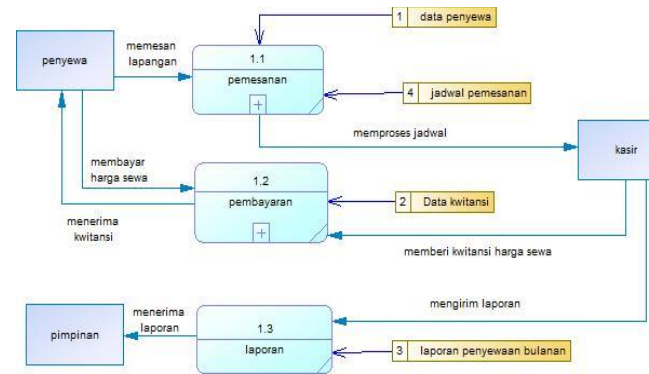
1 data penyewa

penyewa

memesan lapangan

1.1

pemesanan

+

4 jadwal pemesanan

memproses jadwal

kasir

membayar harga sewa

1.2

pembayaran

+

2 Data kwitansi

menerima kwitansi

memberi kwitansi harga sewa

mengirim laporan

pimpinan

menerima laporan

1.3

laporan

3 laporan penyewaan bulanan